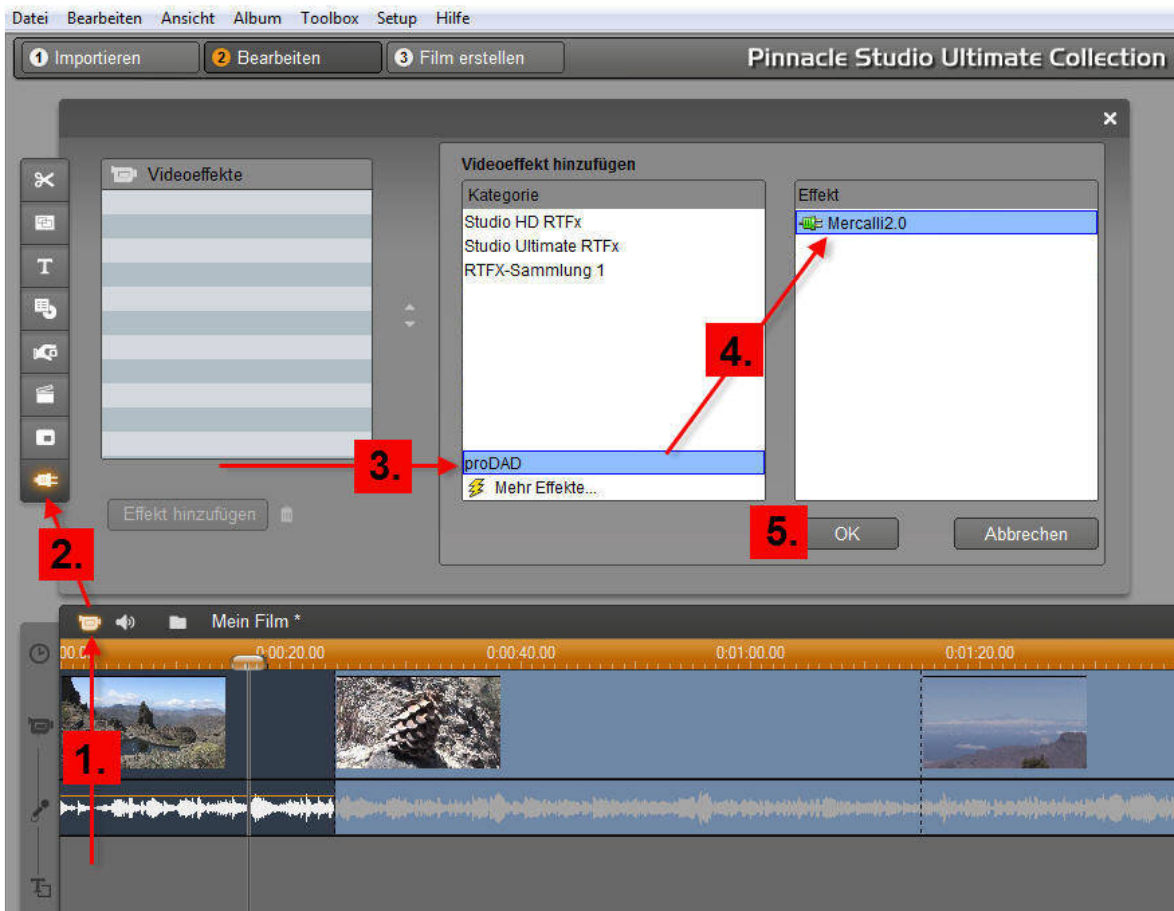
Datei Bearbeiten Ansicht Album Toolbox Setup Hilfe

1 Importieren 2 Bearbeiten 3 Film erstellen

Pinnacle Studio Ultimate Collection

Videoeffekte

Effekt hinzufügen

Videoeffekt hinzufügen

Kategorie

Studio HD RTFx
Studio Ultimate RTFx
RTFX-Sammlung 1
proDAD
Mehr Effekte...

Effekt

Mercalli2.0

OK

Abbrechen

1.

2.

3.

4.

5.

Mein Film *

00:00 0:00:20.00 0:00:40.00 0:01:00.00 0:01:20.00